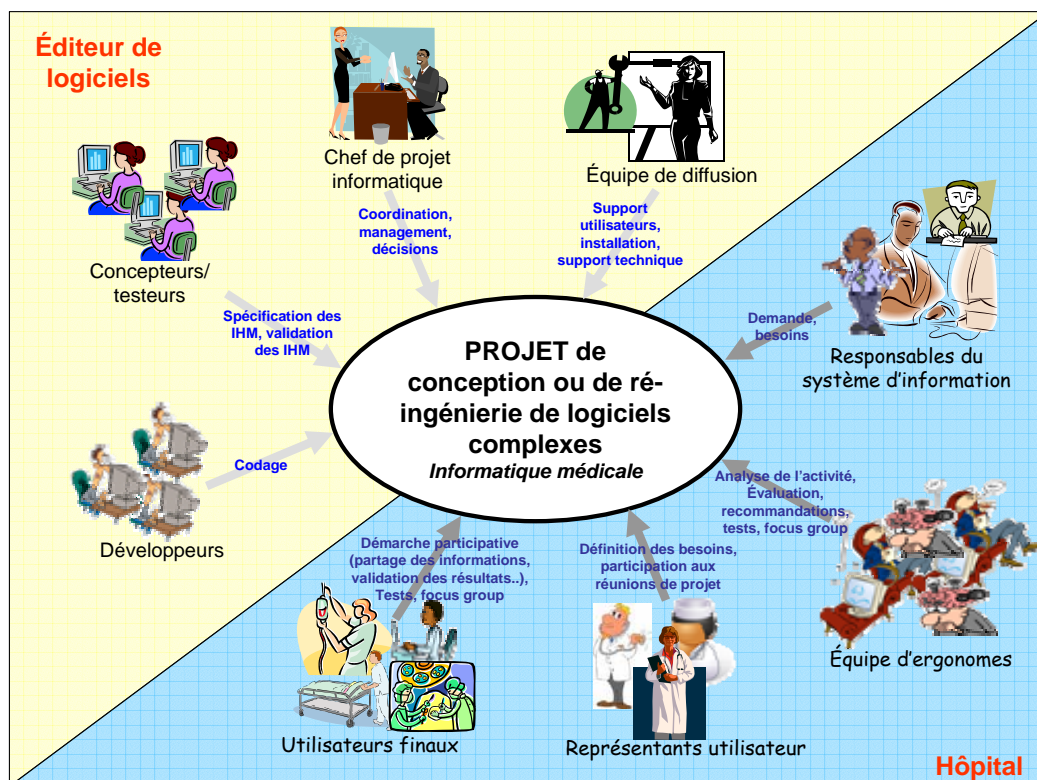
Éditeur de logiciels

Chef de projet informatique

Équipe de diffusion

Concepteurs/ testeurs

Coordination, management, décisions

Support utilisateurs, installation, support technique

Spécification des IHM, validation des IHM

Demande, besoins

Responsables du système d'information

PROJET de conception ou de ré-ingénierie de logiciels complexes
*Informatique médicale*

Codage

Analyse de l'activité, Évaluation, recommandations, tests, focus group

Développeurs

Démarche participative (partage des informations, validation des résultats..), Tests, focus group

Définition des besoins, participation aux réunions de projet

Équipe d'ergonomes

Utilisateurs finaux

Représentants utilisateur

Hôpital